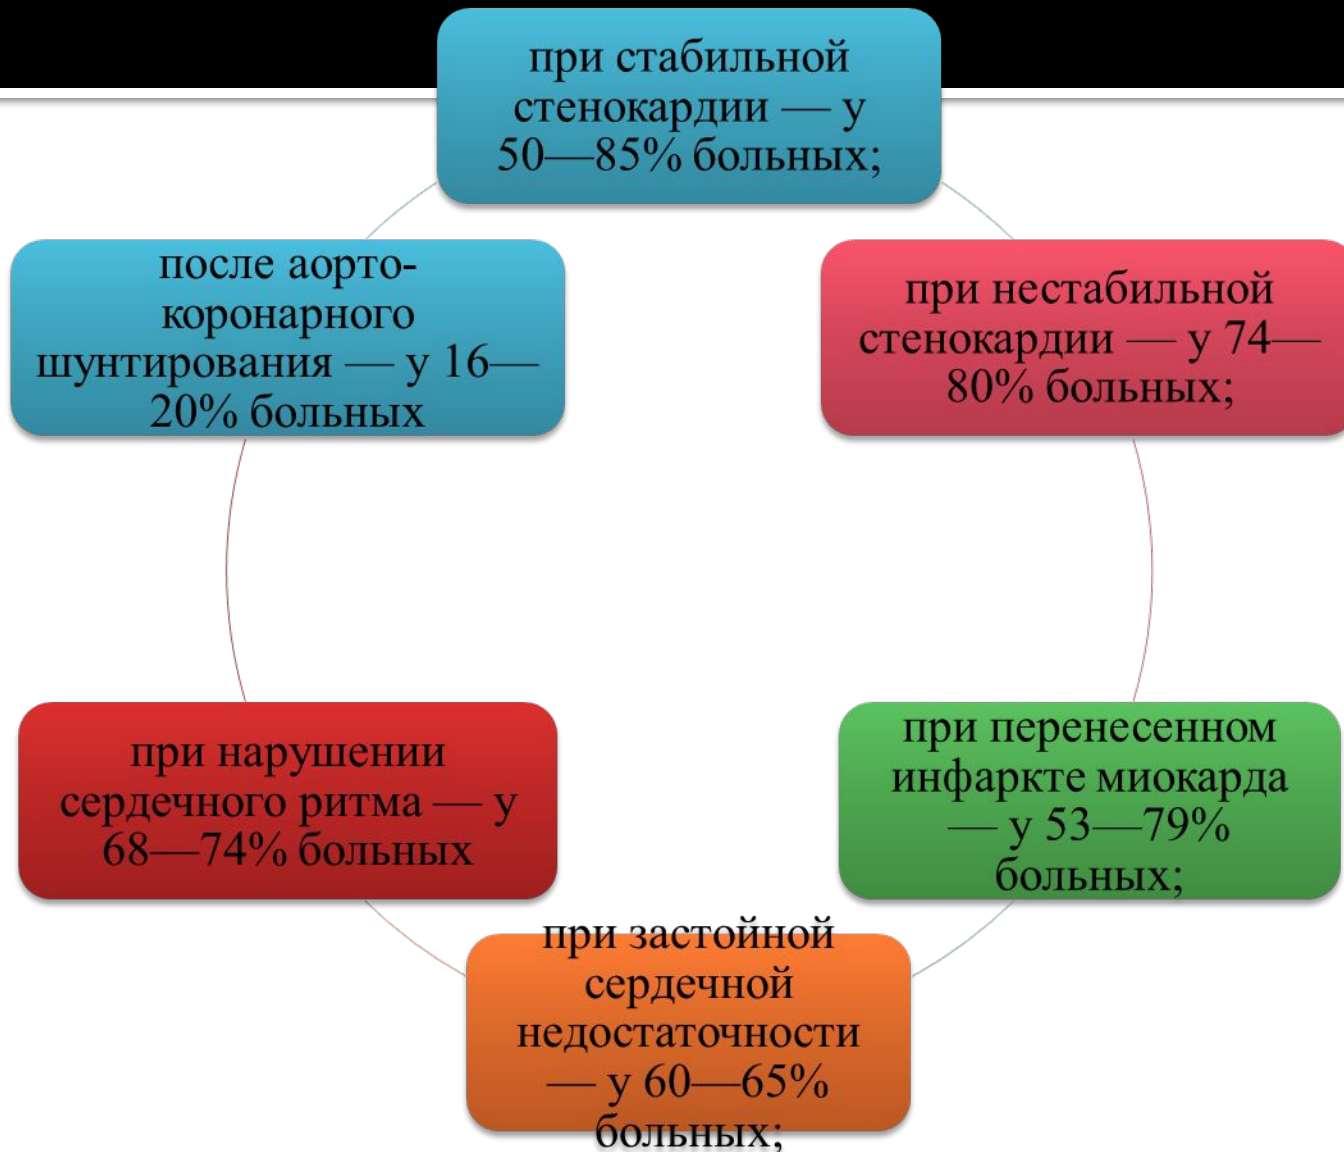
при стабильной стенокардии — у 50—85% больных;

при нестабильной стенокардии — у 74—80% больных;

при перенесенном инфаркте миокарда — у 53—79% больных;

при застойной сердечной недостаточности — у 60—65% больных;

при нарушении сердечного ритма — у 68—74% больных

после аорто-коронарного шунтирования — у 16—20% больных